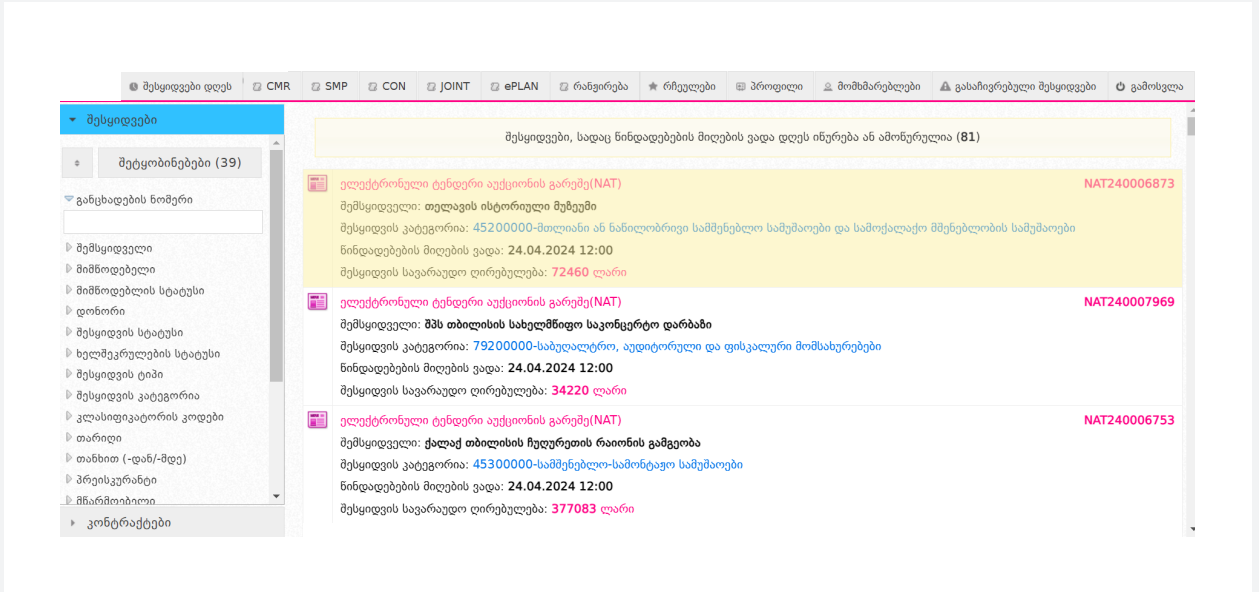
შესყიდვები დღეს | CMR | SMP | CON | JOINT | ePLAN | რანჟირება | რჩეულები | პროფილი | მომხმარებლები | გასაჩივრებული შესყიდვები | გამოსვლა

შესყიდვები

შეტყობინებები (39)

განცხადების ნომერი

შემსყიდველი
მიმწოდებელი
მიმწოდებლის სტატუსი
დონორი
შესყიდვის სტატუსი
ხელშეკრულების სტატუსი
შესყიდვის ტიპი
შესყიდვის კატეგორია
კლასიფიკატორის კოდები
თარიღი
თანხით (-დან/-მდე)
პრეისკურანტი
მწარმოებელი

კონტრაქტები

შესყიდვები, სადაც წინადადებების მიღების ვადა დღეს იწურება ან ამოწურულია (81)

ელექტრონული ტენდერი აუქციონის გარეშე(NAT) NAT240006873
შემსყიდველი: თელავის ისტორიული მუზეუმი
შესყიდვის კატეგორია: 45200000-მთლიანი ან ნაწილობრივი სამშენებლო სამუშაოები და სამოქალაქო მშენებლობის სამუშაოები
წინადადებების მიღების ვადა: 24.04.2024 12:00
შესყიდვის სავარაუდო ღირებულება: 72460 ლარი

ელექტრონული ტენდერი აუქციონის გარეშე(NAT) NAT240007969
შემსყიდველი: შპს თბილისის სახელმწიფო საკონცერტო დარბაზი
შესყიდვის კატეგორია: 79200000-საბუღალტრო, აუდიტორული და ფისკალური მომსახურებები
წინადადებების მიღების ვადა: 24.04.2024 12:00
შესყიდვის სავარაუდო ღირებულება: 34220 ლარი

ელექტრონული ტენდერი აუქციონის გარეშე(NAT) NAT240006753
შემსყიდველი: ქალაქ თბილისის ჩუღურეთის რაიონის გამგეობა
შესყიდვის კატეგორია: 45300000-სამშენებლო-სამონტაჟო სამუშაოები
წინადადებების მიღების ვადა: 24.04.2024 12:00
შესყიდვის სავარაუდო ღირებულება: 377083 ლარი